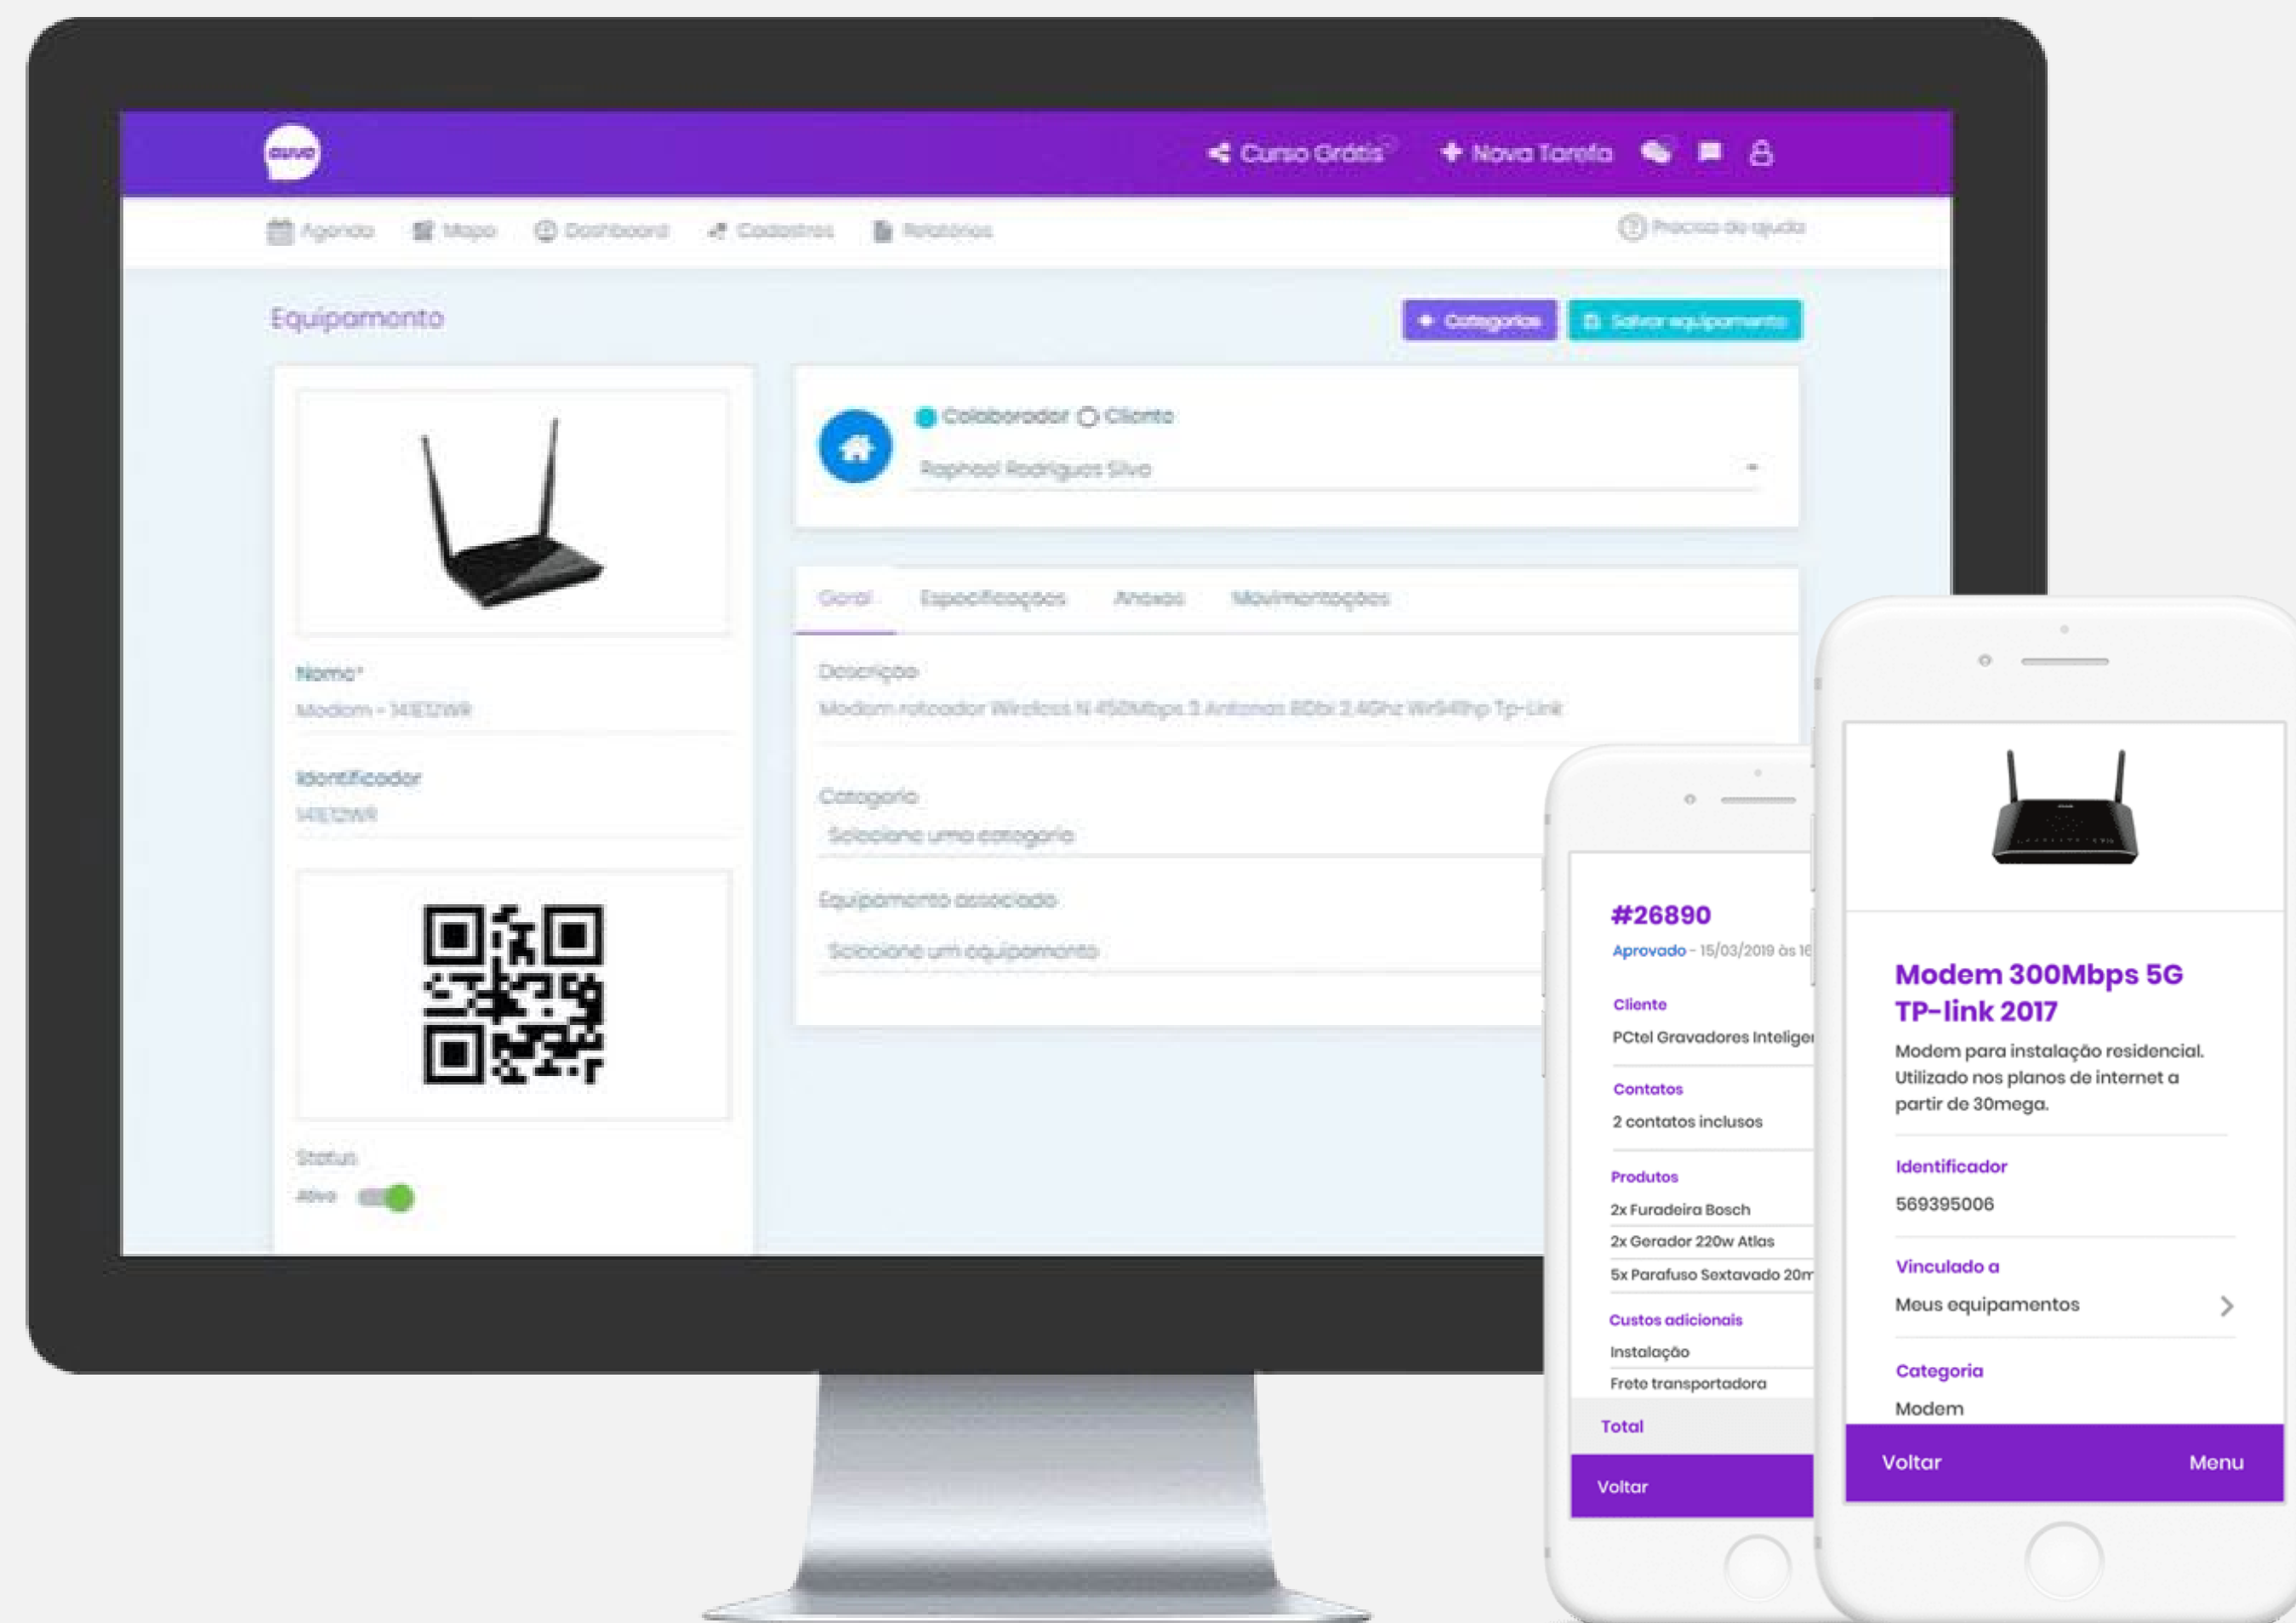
auvo

Curso Grátis

Nova Tarefa

Agenda Mapa Dashboard Cadastros Relatórios

Precisa de ajuda

Equipamento

Categorias

Salvar equipamento

Nome*

Modem - 141E12WR

Identificador

141E12WR

Status

Ativo

Colaborador Cliente

Raphael Rodrigues Silva

Geral Especificações Anexos Movimentações

Descrição

Modem roteador Wireless N 450Mbps 3 Antenas 8Dbi 2.4Ghz Wr541hp Tp-Link

Categoria

Selecione uma categoria

Equipamento associado

Selecione um equipamento

#26890

Aprovado - 15/03/2019 às 16

Cliente

PCtel Gravadores Intelige

Contatos

2 contatos inclusos

Produtos

2x Furadeira Bosch

2x Gerador 220w Atlas

5x Parafuso Sextavado 20m

Custos adicionais

Instalação

Frete transportadora

Total

Voltar

Modem 300Mbps 5G TP-link 2017

Modem para instalação residencial. Utilizado nos planos de internet a partir de 30mega.

Identificador

569395006

Vinculado a

Meus equipamentos

Categoria

Modem

Voltar

Menu